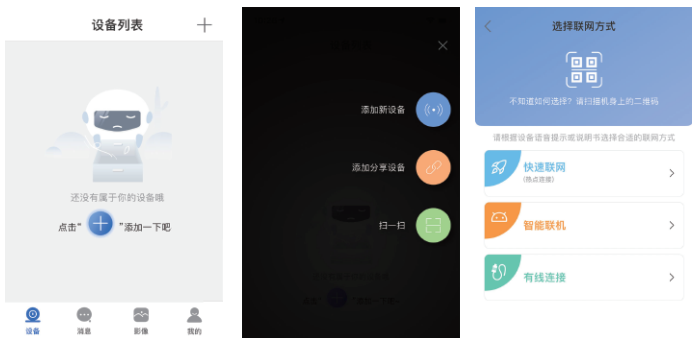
设备列表

还没有属于你的设备哦

点击" "添加一下吧

设备
消息
影像
我的

添加新设备

添加分享设备

扫一扫

选择联网方式

不知道如何选择？请扫描机身上的二维码

请根据设备语音提示或说明书选择合适的联网方式

快速联网
(热点直接)

智能联机

有线连接